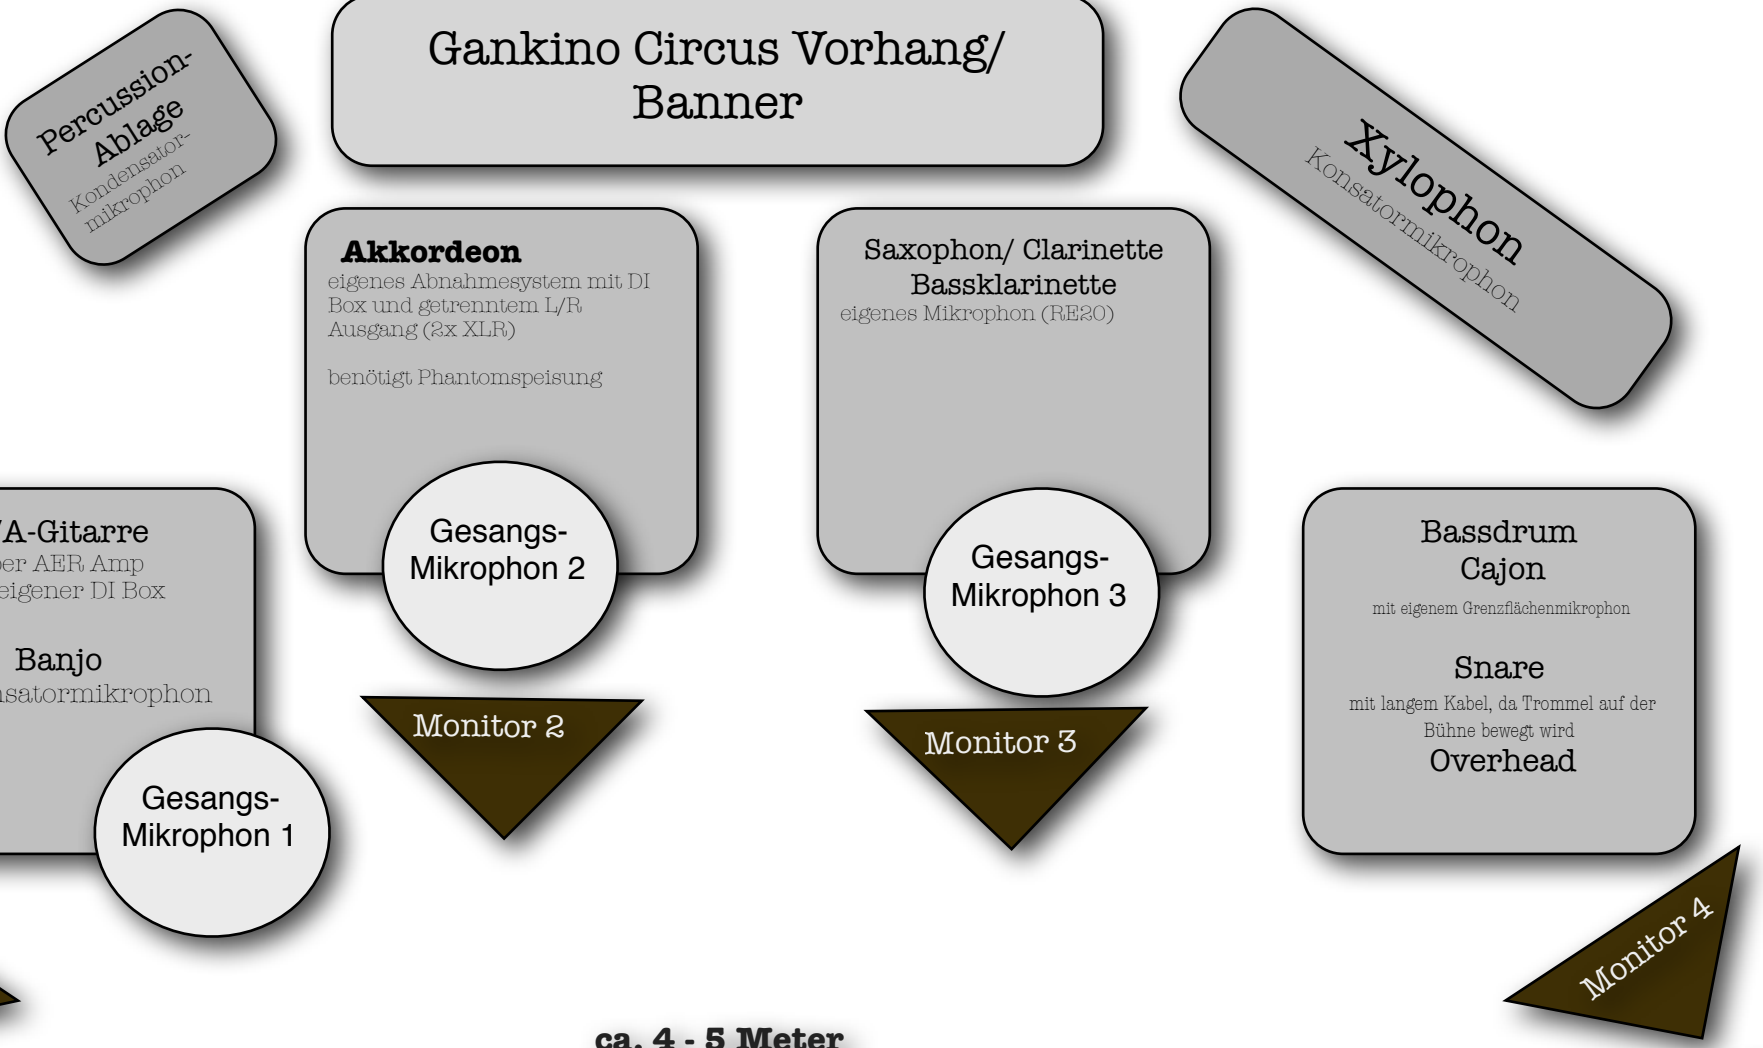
Percussion-Ablage
Kondensator-mikrophon

Gankino Circus Vorhang/ Banner

Xylophon
Konsatormikrophon

Akkordeon
eigenes Abnahmesystem mit DI Box und getrenntem L/R Ausgang (2x XLR)

benötigt Phantomspeisung

Saxophon/ Clarinette
Bassklarinette
eigenes Mikrophon (RE20)

/A-Gitarre
er AER Amp
eigener DI Box

Banjo
satormikrophon

Gesangs-Mikrophon 2

Gesangs-Mikrophon 3

Bassdrum
Cajon
mit eigenem Grenzflächenmikrophon

Snare
mit langem Kabel, da Trommel auf der Bühne bewegt wird
Overhead

Monitor 2

Monitor 3

Gesangs-Mikrophon 1

Monitor 4

ca. 4 - 5 Meter